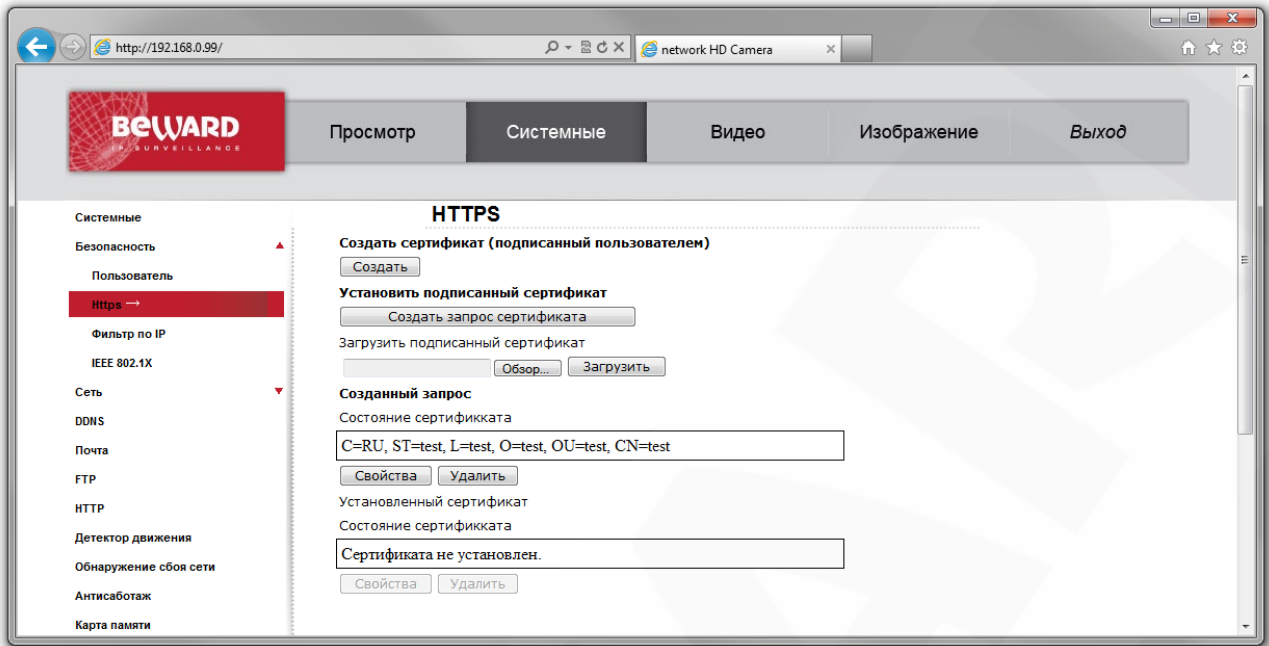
http://192.168.0.99/

network HD Camera

BEWARD
IP SURVEILLANCE

Просмотр
Системные
Видео
Изображение
Выход

Системные
Безопасность
Пользователь
Https
Фильтр по IP
IEEE 802.1X
Сеть
DDNS
Почта
FTP
HTTP
Детектор движения
Обнаружение сбоя сети
Антисаботаж
Карта памяти

HTTPS

Создать сертификат (подписанный пользователем)
Создать
Установить подписанный сертификат
Создать запрос сертификата
Загрузить подписанный сертификат
Обзор...
Загрузить
Созданный запрос
Состояние сертификката
C=RU, ST=test, L=test, O=test, OU=test, CN=test
Свойства
Удалить
Установленный сертификат
Состояние сертификката
Сертификата не установлен.
Свойства
Удалить